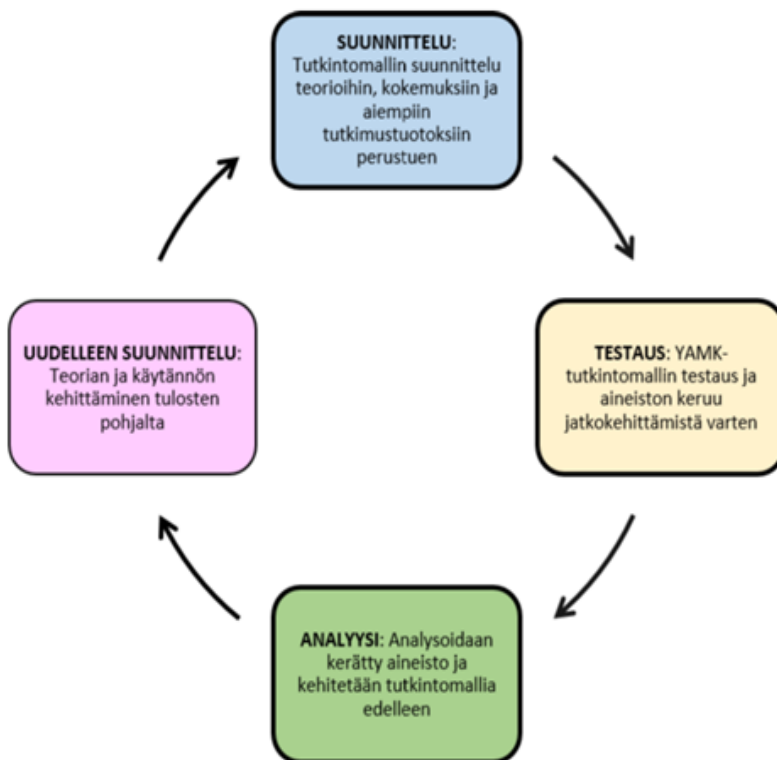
SUUNNITTELU: Tutkintomallin suunnittelu teorioihin, kokemuksiin ja aiempiin tutkimustuotoksiin perustuen

TESTAUS: YAMK-tutkintomallin testaus ja aineiston keruu jatkokehittämistä varten

ANALYYSI: Analysoidaan kerätty aineisto ja kehitetään tutkintomallia edelleen

UUDELLEEN SUUNNITTELU: Teorian ja käytännön kehittäminen tulosten pohjalta